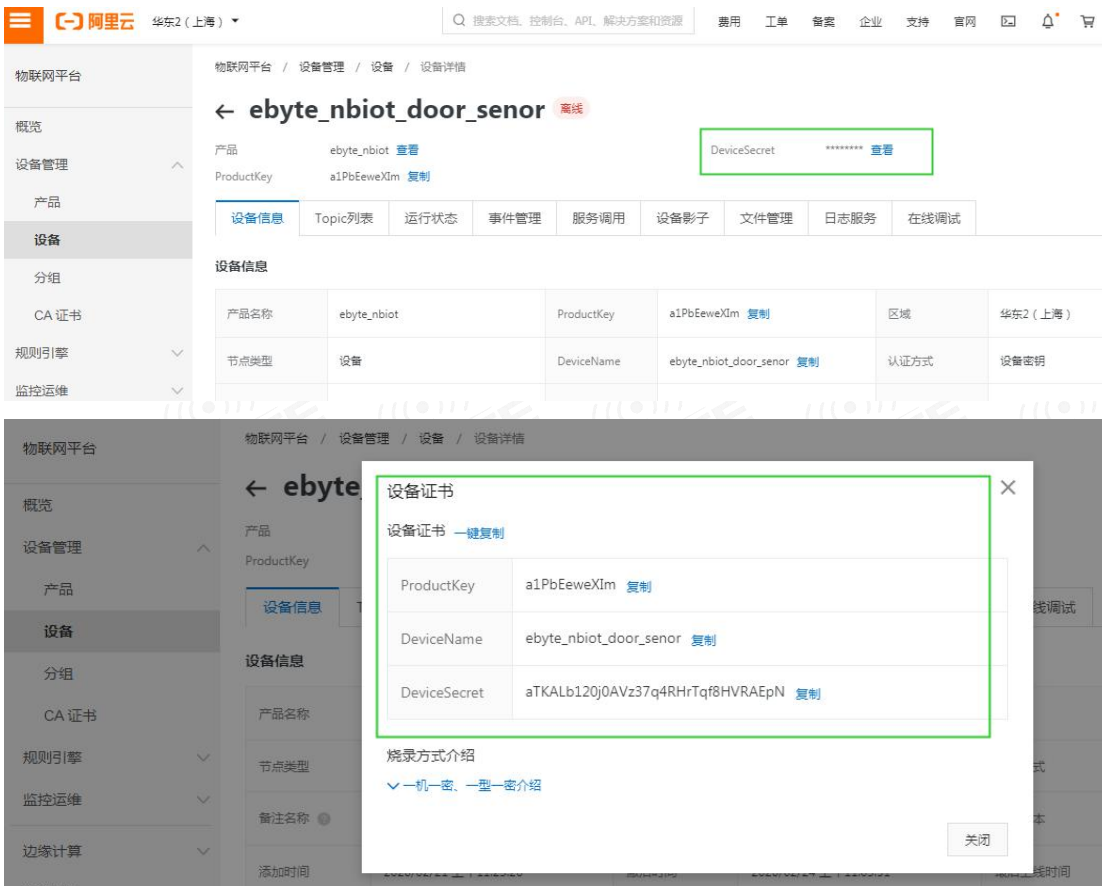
阿里云 华东2（上海）▾ 搜索文档、控制台、API、解决方案和资源 费用 工单 备案 企业 支持 官网

物联网平台
概览
设备管理
产品
设备
分组
CA 证书
规则引擎
监控运维

物联网平台 / 设备管理 / 设备 / 设备详情

← ebyte_nbiot_door_senor 离线

产品 ebyte_nbiot 查看
ProductKey a1PbEeweXIm 复制
DeviceSecret ******** 查看

设备信息 Topic列表 运行状态 事件管理 服务调用 设备影子 文件管理 日志服务 在线调试

设备信息

| 产品名称 | ebyte_nbiot | ProductKey | a1PbEeweXIm 复制 | 区域 | 华东2（上海） |
|---|---|---|---|---|---|
| 节点类型 | 设备 | DeviceName | ebyte_nbiot_door_senor 复制 | 认证方式 | 设备密钥 |

物联网平台
概览
设备管理
产品
设备
分组
CA 证书
规则引擎
监控运维
边缘计算

物联网平台 / 设备管理 / 设备 / 设备详情

← ebyte
产品
ProductKey
设备信息
设备信息
产品名称
节点类型
备注名称
添加时间
线调试
式
本
线时间

设备证书
设备证书 一键复制

| ProductKey | a1PbEeweXIm 复制 |
|---|---|
| DeviceName | ebyte_nbiot_door_senor 复制 |
| DeviceSecret | aTKALb120j0AVz37q4RHrTqf8HVRAEpN 复制 |

烧录方式介绍
一机一密、一型一密介绍

关闭